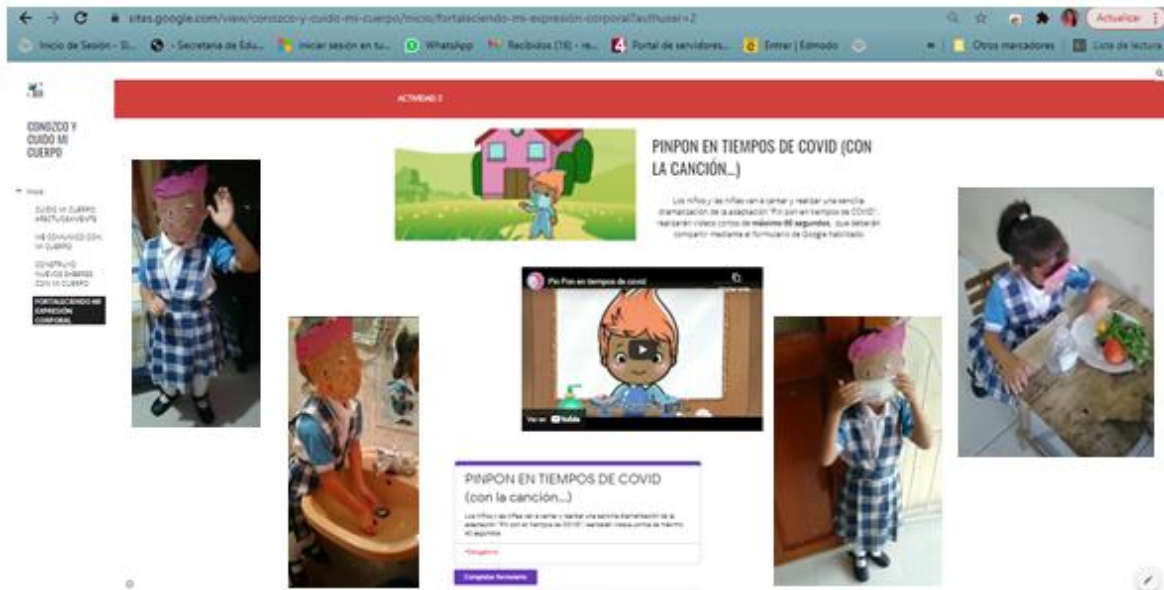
sites.google.com/view/conozco-y-cuido-mi-cuerpo/inicio/fortaleciendo-mi-expresión-corporal?authuser=2

Actualizar

Inicio de Sesión - Sl... - Secretaria de Edu... Iniciar sesión en tu... WhatsApp Recibidos (16) - re... Portal de servidores... Entrar | Edmodo Otros marcadores Lista de lectura

CONOZCO Y CUIDO MI CUERPO

Inicio

CUIDO MI CUERPO AFECTUOSAMENTE

ME COMUNICO CON MI CUERPO

CONSTRUYO NUEVOS SABERES CON MI CUERPO

FORTALECIENDO MI EXPRESIÓN CORPORAL

ACTIVIDAD 2

PINPON EN TIEMPOS DE COVID (CON LA CANCIÓN...)

Los niños y las niñas van a cantar y realizar una sencilla dramatización de la adaptación "Pin pon en tiempos de COVID", realizarán videos cortos de **máximo 60 segundos**, que deberán compartir mediante el formulario de Google habilitado.

Pin Pon en tiempos de covid

Ver en YouTube

PINPON EN TIEMPOS DE COVID (con la canción...)

Los niños y las niñas van a cantar y realizar una sencilla dramatización de la adaptación "Pin pon en tiempos de COVID", realizarán videos cortos de máximo 60 segundos

*Obligatorio

Completar formulario